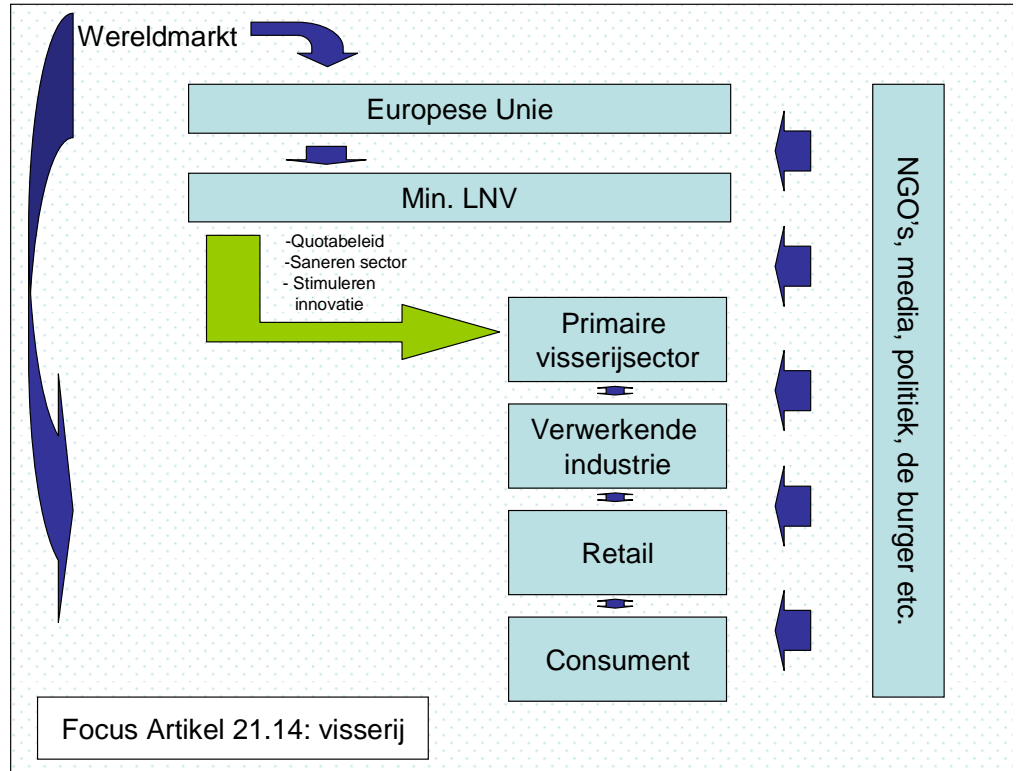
Wereldmarkt

Europese Unie

Min. LNV

-Quotabeleid
-Saneren sector
- Stimuleren innovatie

Primaire visserijsector

Verwerkende industrie

Retail

Consument

NGO's, media, politiek, de burger etc.

Focus Artikel 21.14: visserij